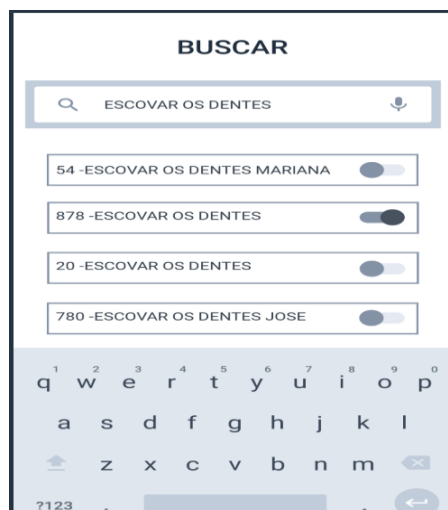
BUSCAR

ESCOVAR OS DENTES

54 -ESCOVAR OS DENTES MARIANA

878 -ESCOVAR OS DENTES

20 -ESCOVAR OS DENTES

780 -ESCOVAR OS DENTES JOSE

1 2 3 4 5 6 7 8 9 0
q w e r t y u i o p
a s d f g h j k l
z x c v b n m
?123